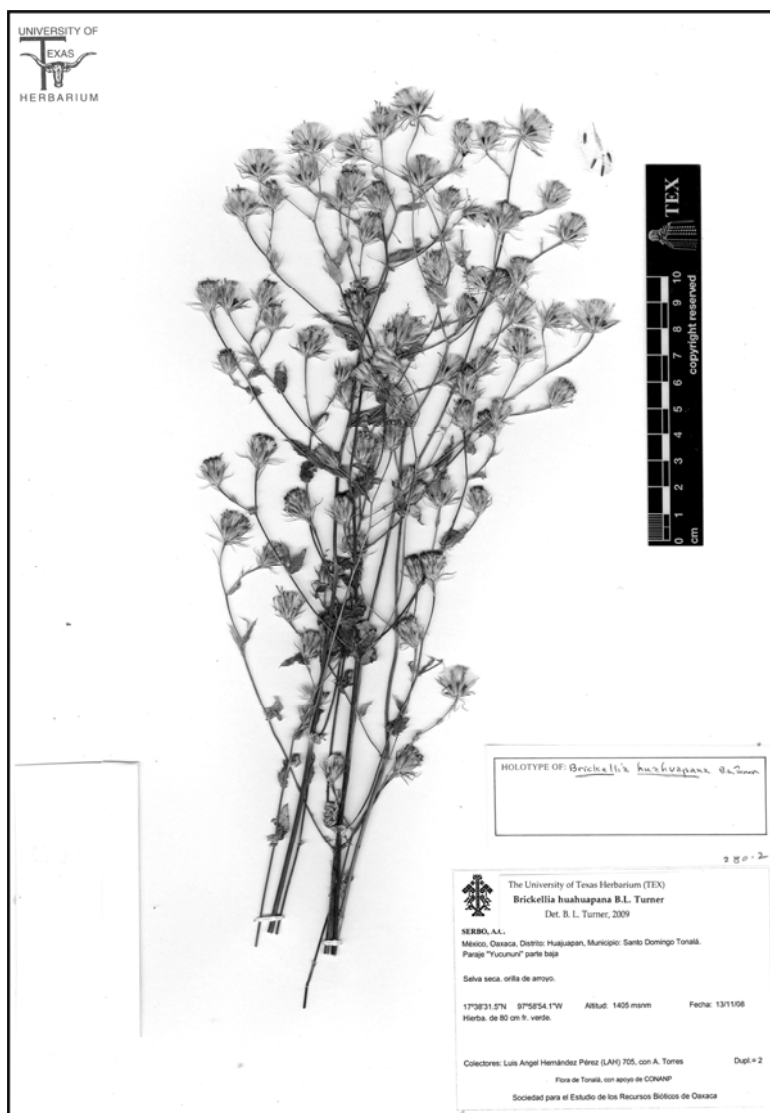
UNIVERSITY OF TEXAS HERBARIUM

TEX

copyright reserved
cm 0 1 2 3 4 5 6 7 8 9 10

HOLOTYPE OF: Brickellia huahuapana B.L.Turner

280.2

The University of Texas Herbarium (TEX)
Brickellia huahuapana B.L. Turner
Det. B. L. Turner, 2009

SERBO, A.C.
México, Oaxaca, Distrito: Huajuapan, Municipio: Santo Domingo Tonalá.
Paraje "Yucununi" parte baja

Selva seca, orilla de arroyo.

17°38'31.5"N 97°58'54.1"W Altitud: 1405 msnm Fecha: 13/11/08
Hierba, de 80 cm fr. verde.

Colectores: Luis Angel Hernández Pérez (LAH) 705, con A. Torres Dupl.= 2
Flora de Tonalá, con apoyo de CONANP
Sociedad para el Estudio de los Recursos Bióticos de Oaxaca